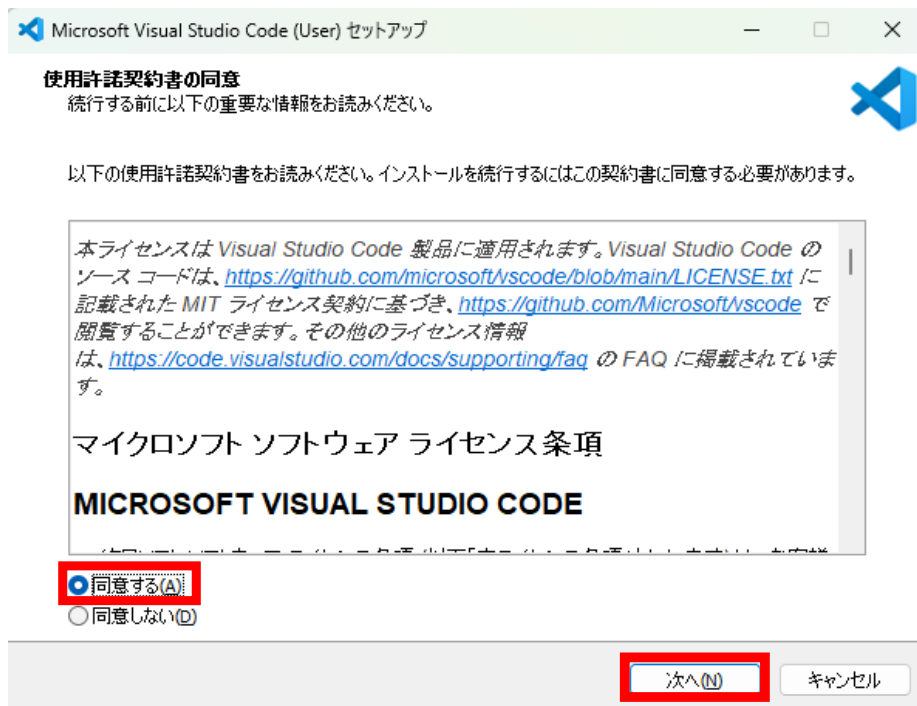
Microsoft Visual Studio Code (User) セットアップ

使用許諾契約書の同意
続行する前に以下の重要な情報をお読みください。

以下の使用許諾契約書をお読みください。インストールを続行するにはこの契約書に同意する必要があります。

本ライセンスは Visual Studio Code 製品に適用されます。Visual Studio Code のソース コードは、https://github.com/microsoft/vscode/blob/main/LICENSE.txt に記載された MIT ライセンス契約に基づき、https://github.com/Microsoft/vscode で閲覧することができます。その他のライセンス情報は、https://code.visualstudio.com/docs/supporting/faq の FAQ に掲載されています。

マイクロソフト ソフトウェア ライセンス条項

MICROSOFT VISUAL STUDIO CODE

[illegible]

同意する(A)
同意しない(D)

次へ(N)
キャンセル